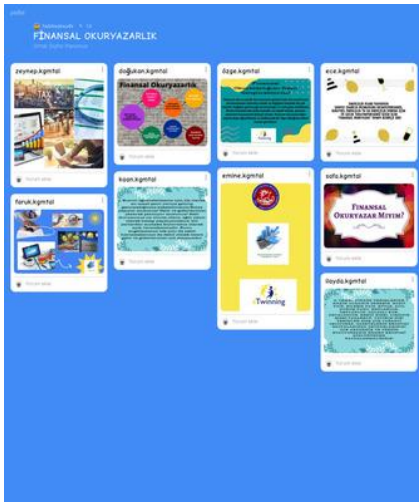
padlet

FİNANSAL OKURYAZARLIK

zeynep.kgmtal

doğukan.kgmtal

Finansal Okuryazarlık

özge.kgmtal

ece.kgmtal

faruk.kgmtal

kaan.kgmtal

emine.kgmtal

eTwinning

sefa.kgmtal

Finansal Okuryazar Mıyım?

ilayda.kgmtal